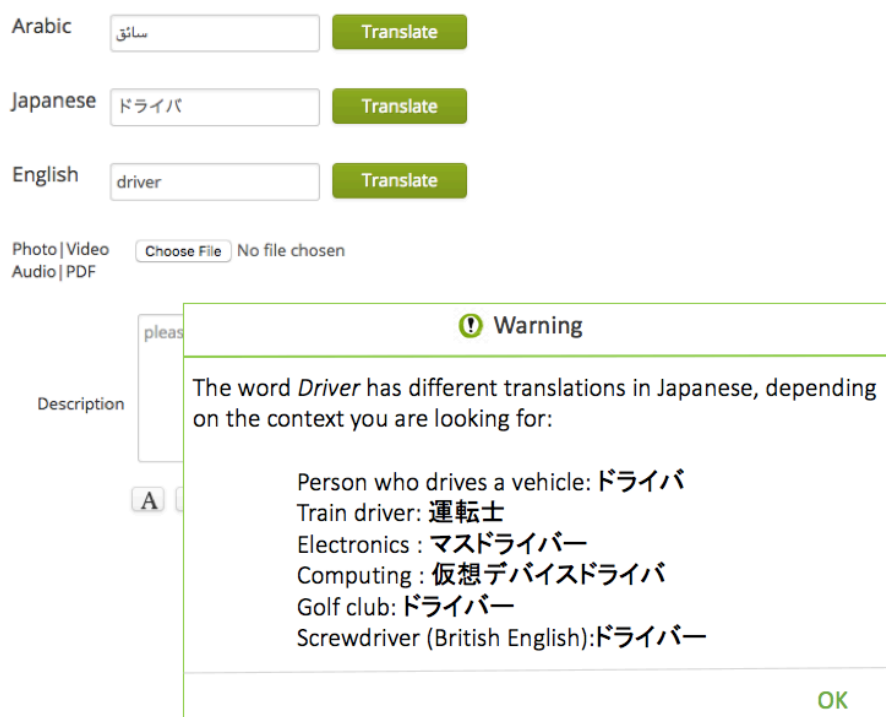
Arabic سائق Translate

Japanese ドライバ Translate

English driver Translate

Photo | Video Audio | PDF Choose File No file chosen

pleas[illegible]

Description

A

Warning

The word *Driver* has different translations in Japanese, depending on the context you are looking for:

Person who drives a vehicle:ドライバ
Train driver: 運転士
Electronics : マスドライバー
Computing : 仮想デバイスドライバ
Golf club:ドライバー
Screwdriver (British English):ドライバー

OK